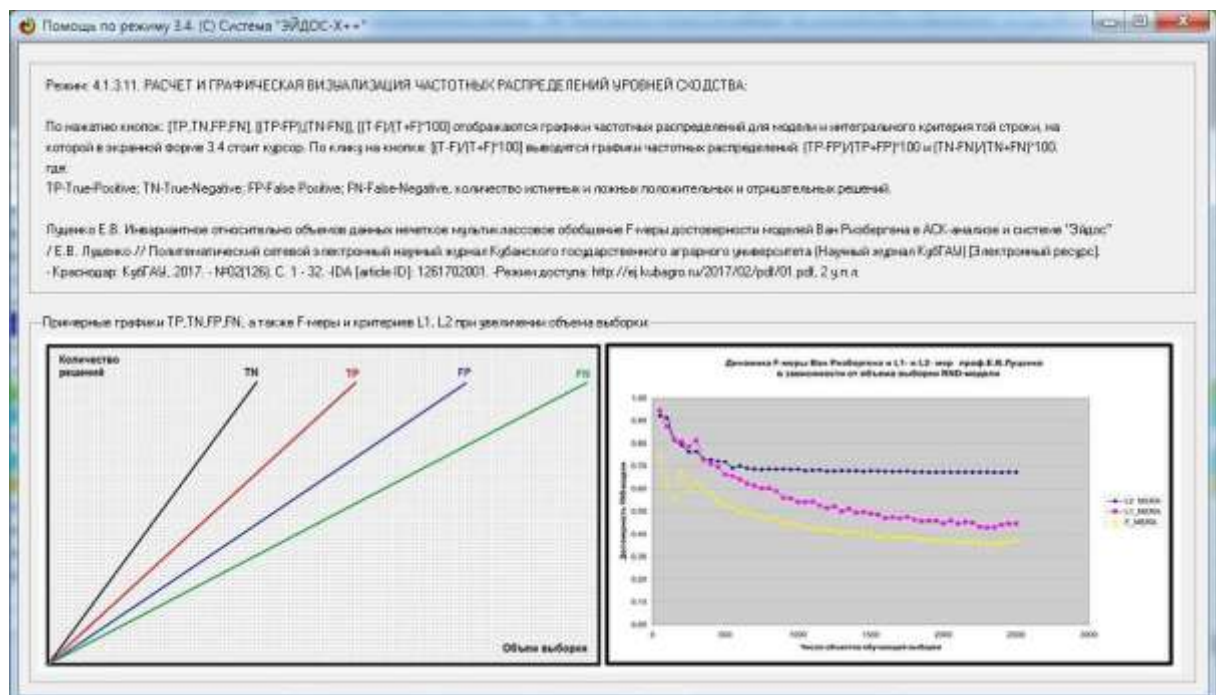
Помощь по режиму 3.4. (С) Система "ЭЙДОС-Х++"

Режим: 4.1.3.11. РАСЧЕТ И ГРАФИЧЕСКАЯ ВИЗУАЛИЗАЦИЯ ЧАСТОТНЫХ РАСПРЕДЕЛЕНИЙ УРОВНЕЙ СХОДСТВА:

По нажатию кнопок: [TP,TN,FP,FN], [(TP-FP)],(TN-FN)], [(T-F)/(T+F)*100] отображаются графики частотных распределений для модели и интегрального критерия той строки, на которой в экранной форме 3.4 стоит курсор. По клику на кнопке: [(T-F)/(T+F)*100] выводятся графики частотных распределений: (TP-FP)/(TP+FP)*100 и (TN-FN)/(TN+FN)*100, где:
TP-True-Positive; TN-True-Negative; FP-False Positive; FN-False-Negative, количество истинных и ложных положительных и отрицательных решений.

Луценко Е.В. Инвариантное относительно объемов данных нечеткое мультиклассовое обобщение F-меры достоверности моделей Ван Ризбергена в АСК-анализе и системе "Эйдос" / Е.В. Луценко // Политематический сетевой электронный научный журнал Кубанского государственного аграрного университета (Научный журнал КубГАУ) [Электронный ресурс]. - Краснодар: КубГАУ, 2017. - №02(126). С. 1 - 32. -IDA [article ID]: 1261702001. -Режим доступа: http://ej.kubagro.ru/2017/02/pdf/01.pdf, 2 у.п.л.

Примерные графики TP,TN,FP,FN, а также F-меры и критериев L1, L2 при увеличении объема выборки

Количество решений
TN
TP
FP
FN
Объем выборки

Динамика F-меры Ван Ризбергена и L1- и L2- мер проф.Е.В.Луценко в зависимости от объема выборки RND-модели

1.00
0.90
0.80
0.70
0.60
0.50
0.40
0.30
0.20
0.10
0.00
Достоверность RND-модели
0
500
1000
1500
2000
2500
3000
Число объектов обучающей выборки

L2_MERA
L1_MERA
F_MERA